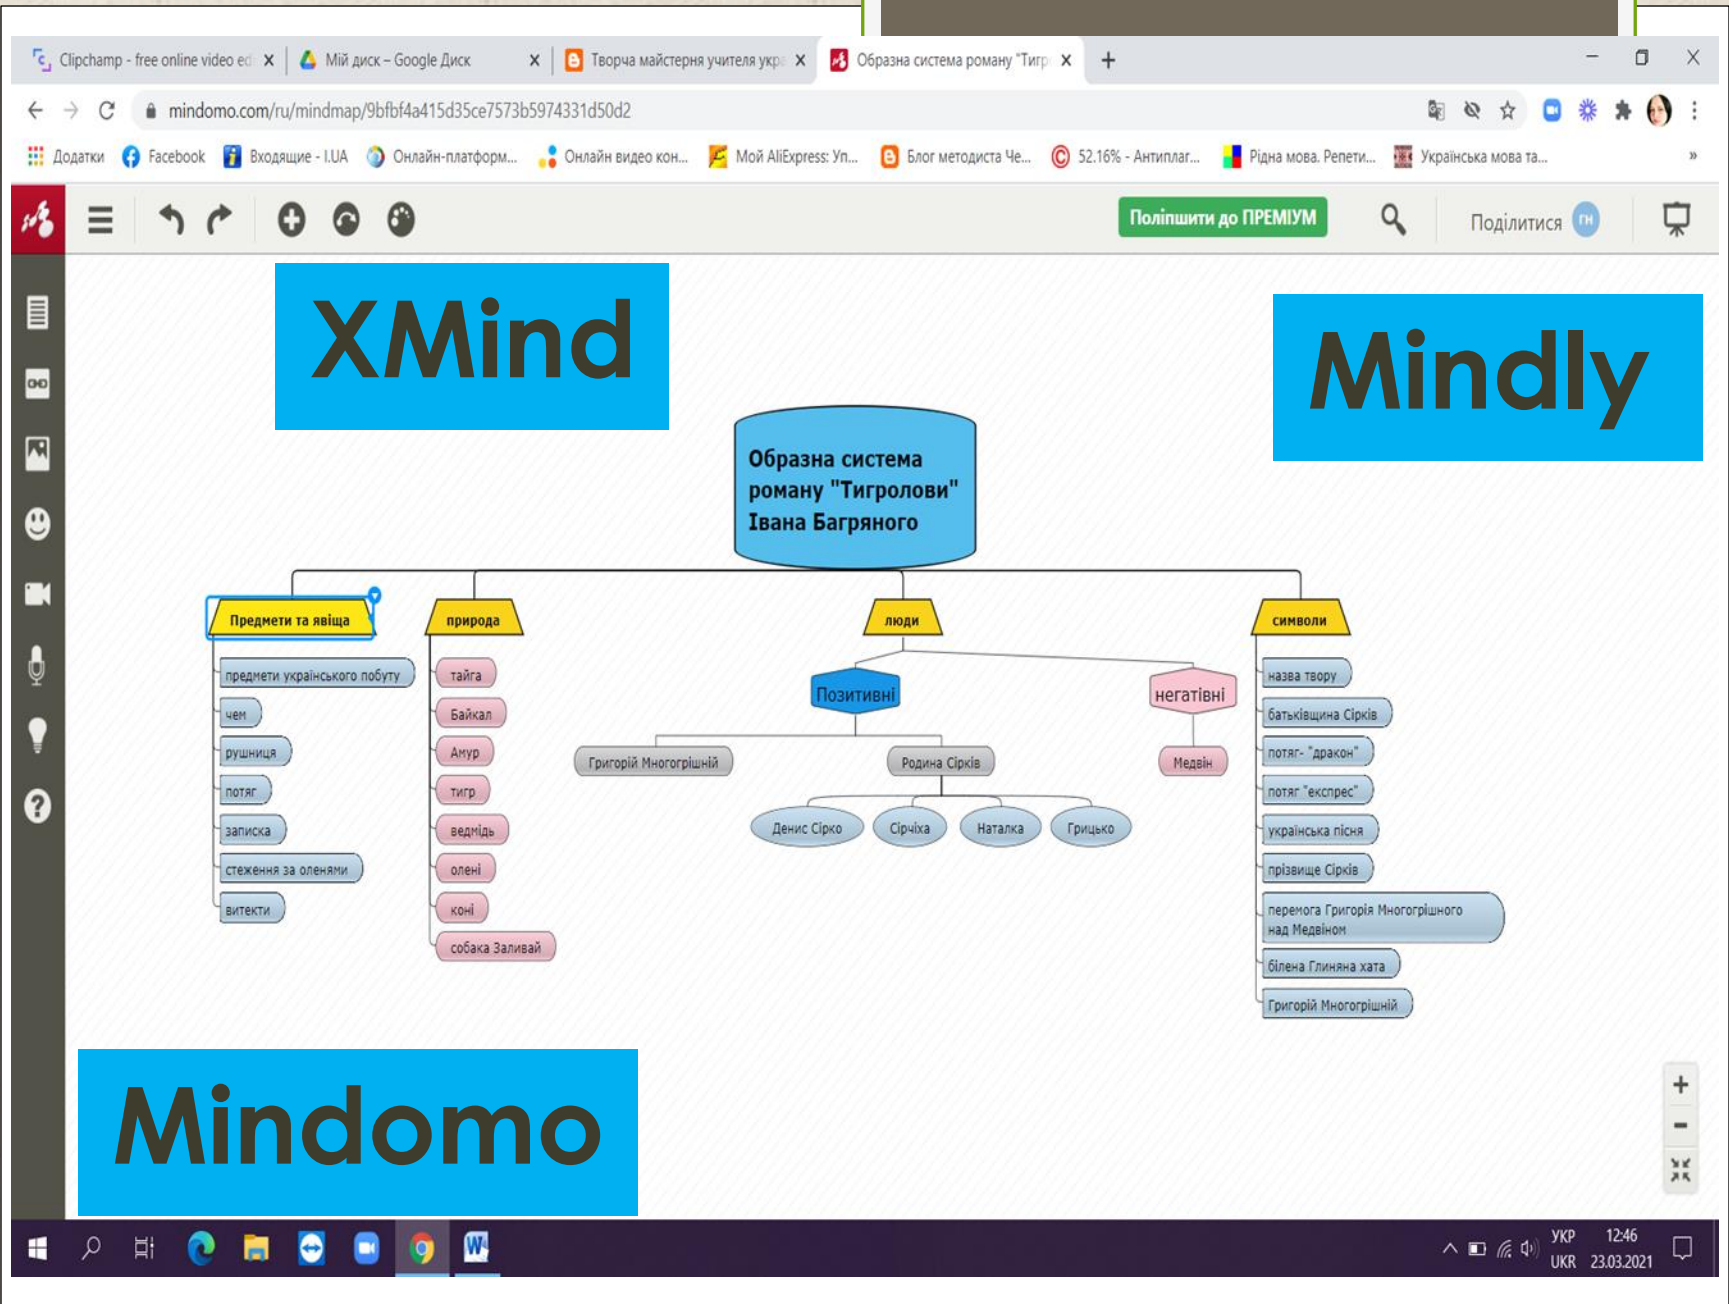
Clipchamp - free online video ed ×
Мій диск – Google Диск ×
Творча майстерня учителя укр ×
Образна система роману "Тигр ×
+

mindomo.com/ru/mindmap/9bfbf4a415d35ce7573b5974331d50d2

Додатки  Facebook  Входящие - I.UA  Онлайн-платформ...  Онлайн видео кон...  Мой AliExpress: Уп...  Блог методиста Че...  52.16% - Антиплаг...  Рідна мова. Репети...  Українська мова та...  »

Поліпшити до ПРЕМІУМ  Поділитися  ГН

XMind

Mindly

Образна система роману "Тигролови" Івана Багряного

Предмети та явища
предмети українського побуту
чем
рушниця
потяг
записка
стеження за оленями
витекти

природа
тайга
Байкал
Амур
тигр
ведмідь
олені
коні
собака Заливай

люди
Позитивні
Григорій Многогрішний
Родина Сірків
Денис Сірко
Сірчиха
Наталка
Грицько
негативні
Медвін

символи
назва твору
батьківщина Сірків
потяг- "дракон"
потяг "експрес"
українська пісня
прізвище Сірків
перемога Григорія Многогрішного над Медвіном
білена Глиняна хата
Григорій Многогрішний

Mindomo

УКР UKR 12:46 23.03.2021